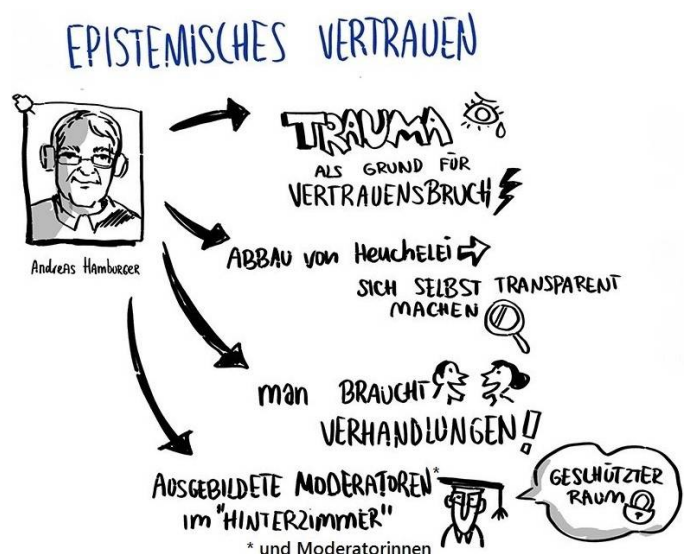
EPISTEMISCHES VERTRAUEN

Andreas Hamburger

TRAUMA
ALS GRUND FÜR VERTRAUENSBRUCH

ABBAU von Heuchelei
SICH SELBST TRANSPARENT MACHEN

man BRAUCHT VERHANDLUNGEN!

AUSGEBILDETE MODERATOREN* im "HINTERZIMMER"

GESCHÜTZTER RAUM

* und Moderatorinnen